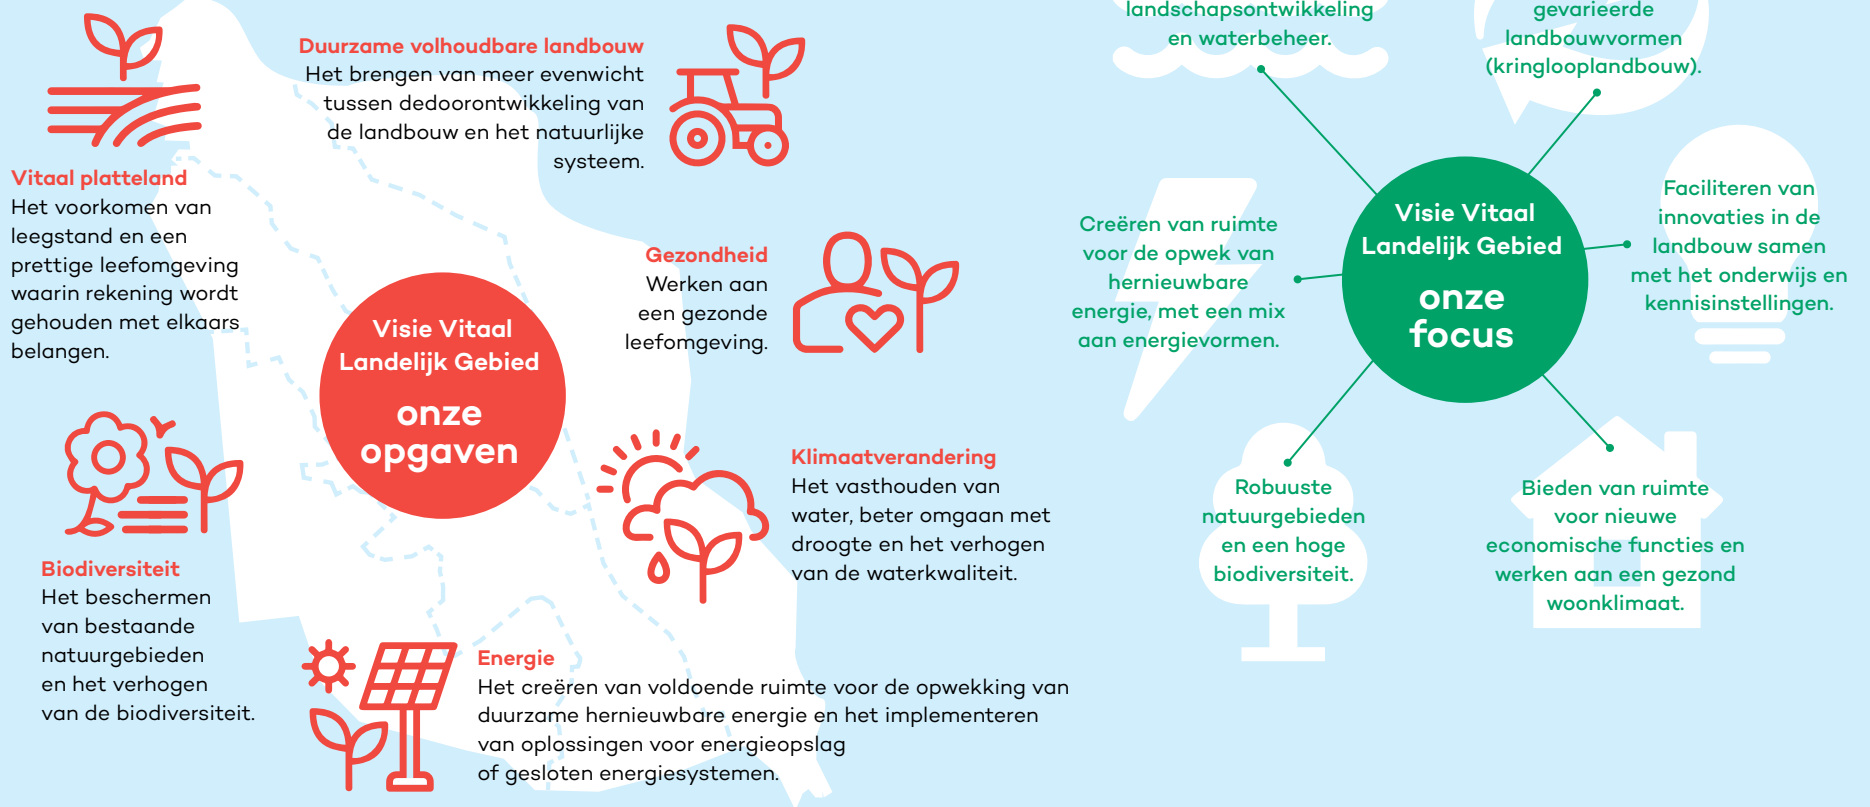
Duurzame volhoudbare landbouw
Het brengen van meer evenwicht tussen dedoorontwikkeling van de landbouw en het natuurlijke systeem.

Vitaal platteland
Het voorkomen van leegstand en een prettige leefomgeving waarin rekening wordt gehouden met elkaars belangen.

Gezondheid
Werken aan een gezonde leefomgeving.

Visie Vitaal Landelijk Gebied
onze opgaven

Biodiversiteit
Het beschermen van bestaande natuurgebieden en het verhogen van de biodiversiteit.

Klimaatverandering
Het vasthouden van water, beter omgaan met droogte en het verhogen van de waterkwaliteit.

Energie
Het creëren van voldoende ruimte voor de opwekking van duurzame hernieuwbare energie en het implementeren van oplossingen voor energieopslag of gesloten energiesystemen.

landschapsontwikkeling en waterbeheer.

gevarieerde landbouwvormen (kringlooplandbouw).

Creëren van ruimte voor de opwek van hernieuwbare energie, met een mix aan energievormen.

Visie Vitaal Landelijk Gebied
onze focus

Faciliteren van innovaties in de landbouw samen met het onderwijs en kennisinstellingen.

Robuuste natuurgebieden en een hoge biodiversiteit.

Bieden van ruimte voor nieuwe economische functies en werken aan een gezond woonklimaat.